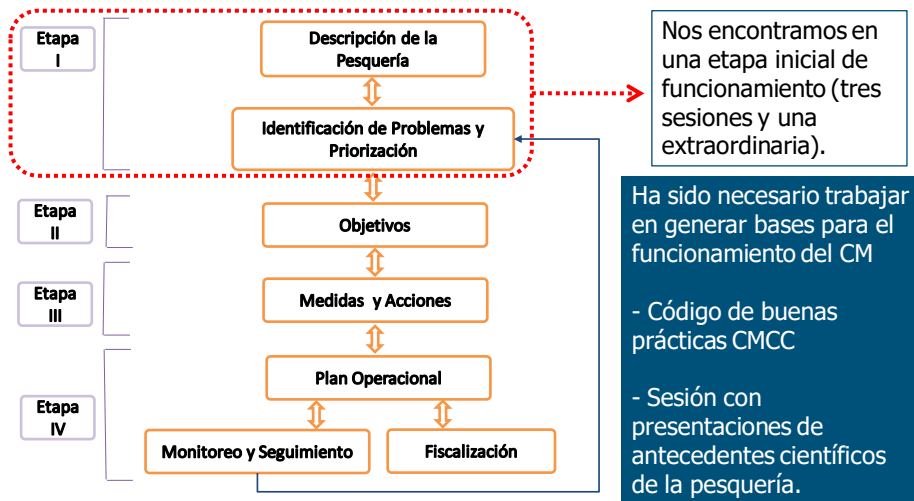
Etapa I

Descripción de la Pesquería

Identificación de Problemas y Priorización

Nos encontramos en una etapa inicial de funcionamiento (tres sesiones y una extraordinaria).

Etapa II

Objetivos

Etapa III

Medidas y Acciones

Etapa IV

Plan Operacional

Monitoreo y Seguimiento

Fiscalización

Ha sido necesario trabajar en generar bases para el funcionamiento del CM

- Código de buenas prácticas CMCC

- Sesión con presentaciones de antecedentes científicos de la pesquería.